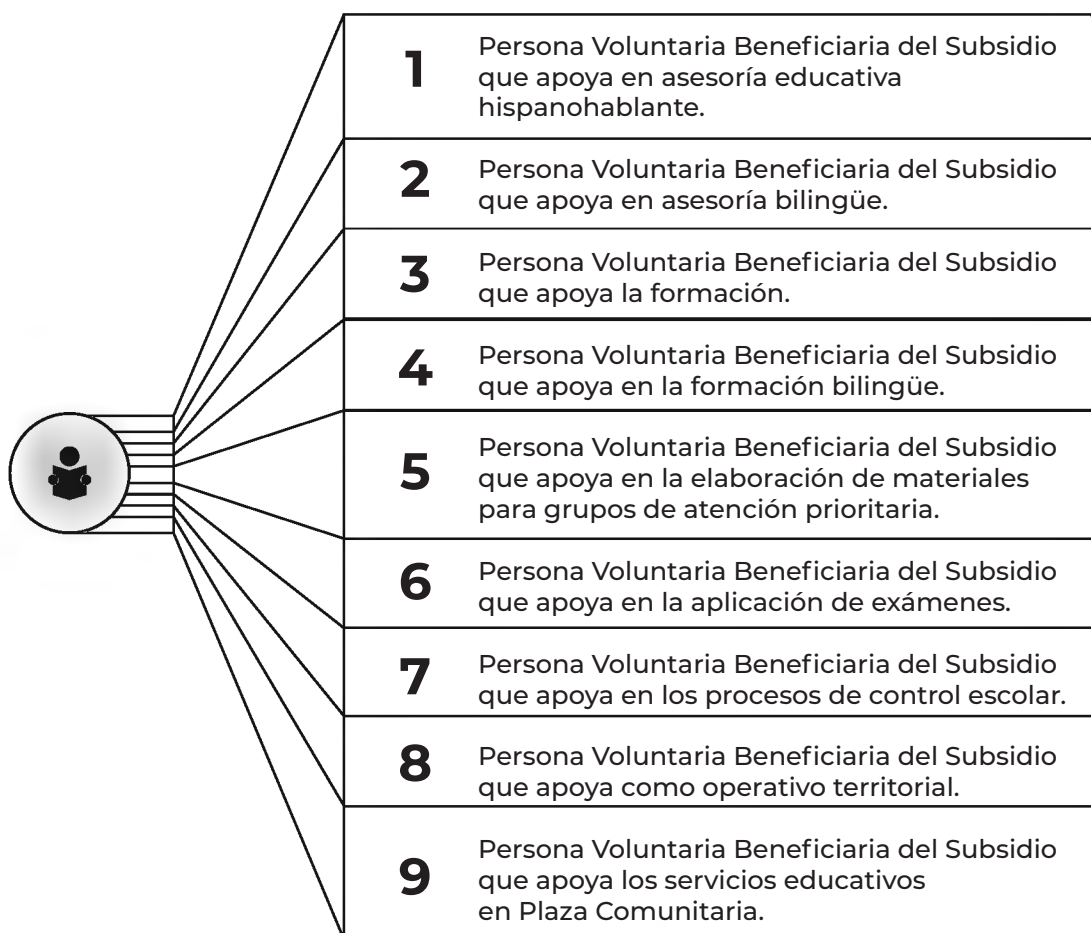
1 Persona Voluntaria Beneficiaria del Subsidio que apoya en asesoría educativa hispanohablante.

2 Persona Voluntaria Beneficiaria del Subsidio que apoya en asesoría bilingüe.

3 Persona Voluntaria Beneficiaria del Subsidio que apoya la formación.

4 Persona Voluntaria Beneficiaria del Subsidio que apoya en la formación bilingüe.

5 Persona Voluntaria Beneficiaria del Subsidio que apoya en la elaboración de materiales para grupos de atención prioritaria.

6 Persona Voluntaria Beneficiaria del Subsidio que apoya en la aplicación de exámenes.

7 Persona Voluntaria Beneficiaria del Subsidio que apoya en los procesos de control escolar.

8 Persona Voluntaria Beneficiaria del Subsidio que apoya como operativo territorial.

9 Persona Voluntaria Beneficiaria del Subsidio que apoya los servicios educativos en Plaza Comunitaria.